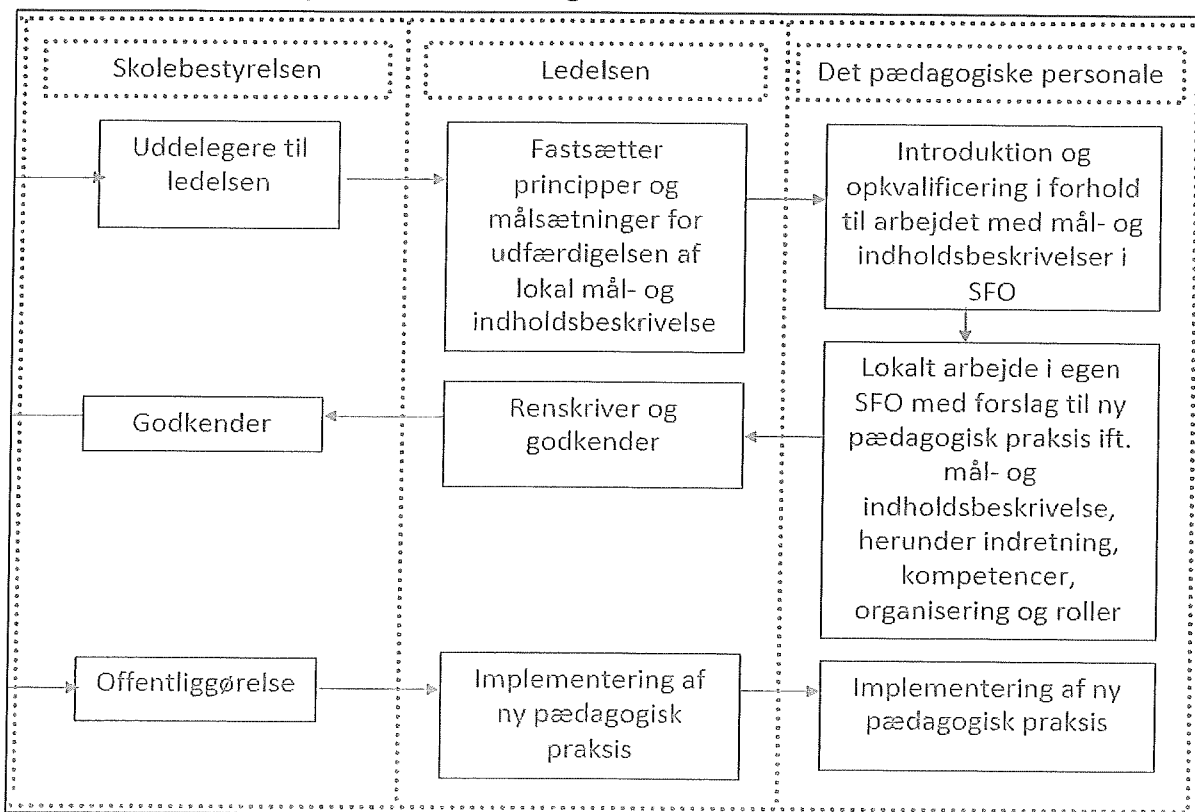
Skolebestyrelsen

Ledelsen

Det pædagogiske personale

Uddelegere til ledelsen

Fastsætter principper og målsætninger for udfærdigelsen af lokal mål- og indholdsbeskrivelse

Introduktion og opkvalificering i forhold til arbejdet med mål- og indholdsbeskrivelser i SFO

Lokalt arbejde i egen SFO med forslag til ny pædagogisk praksis ift. mål- og indholdsbeskrivelse, herunder indretning, kompetencer, organisering og roller

Godkender

Renskriver og godkender

Offentliggørelse

Implementering af ny pædagogisk praksis

Implementering af ny pædagogisk praksis